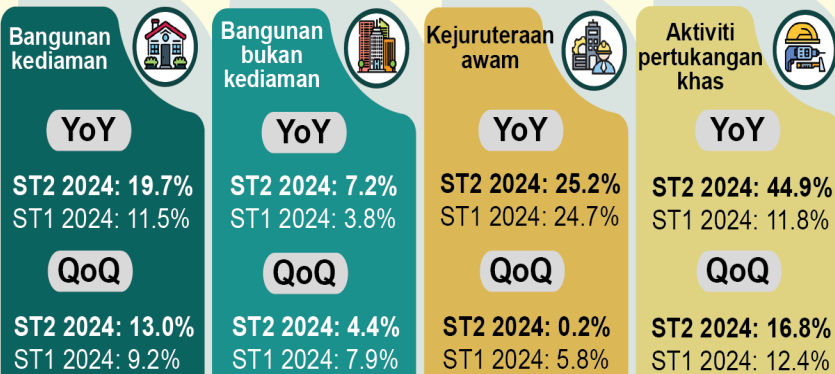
Bangunan kediaman

YoY

ST2 2024: 19.7%
ST1 2024: 11.5%

QoQ

ST2 2024: 13.0%
ST1 2024: 9.2%

Bangunan bukan kediaman

YoY

ST2 2024: 7.2%
ST1 2024: 3.8%

QoQ

ST2 2024: 4.4%
ST1 2024: 7.9%

Kejuruteraan awam

YoY

ST2 2024: 25.2%
ST1 2024: 24.7%

QoQ

ST2 2024: 0.2%
ST1 2024: 5.8%

Aktiviti pertukangan khas

YoY

ST2 2024: 44.9%
ST1 2024: 11.8%

QoQ

ST2 2024: 16.8%
ST1 2024: 12.4%